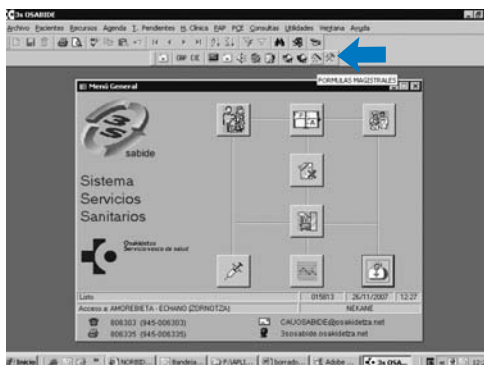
3s OSABIDE

Archivo Pacientes Recursos Agenda I. Pendientes H. Clínica EAP PQF Consultas Utilidades Ventana Ayuda

FORMULAS MAGISTRALES

Menú General

sabide

Sistema
Servicios
Sanitarios

Osakidetza
Servicio vasco de salud

Listo | 015813 | 26/11/2007 | 12:27

Acceso a: AMOREBIETA - ECHANO (ZORNOTZA) | NEKANE

806303 (945-006303)
806335 (945-006335)

CAUOSABIDE@osakidetza.net
3sosabide.osakidetza.net

Inicio | NORBID... | Bandeja... | P:\APLI... | borrado... | Adobe ... | 3s OSA...